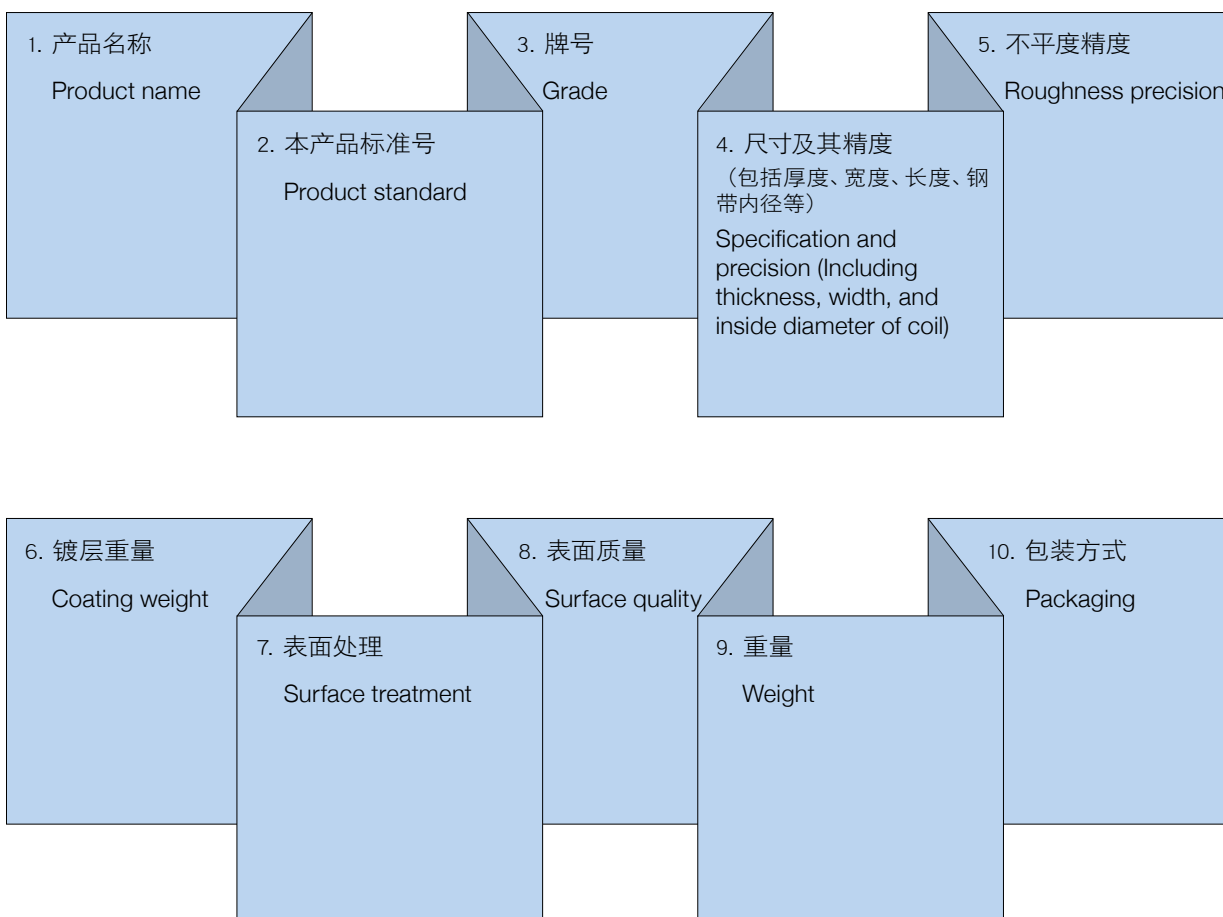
1. 产品名称

Product name

2. 本产品标准号

Product standard

3. 牌号

Grade

4. 尺寸及其精度（包括厚度、宽度、长度、钢带内径等）

Specification and precision (Including thickness, width, and inside diameter of coil)

5. 不平度精度

Roughness precision

6. 镀层重量

Coating weight

7. 表面处理

Surface treatment

8. 表面质量

Surface quality

9. 重量

Weight

10. 包装方式

Packaging